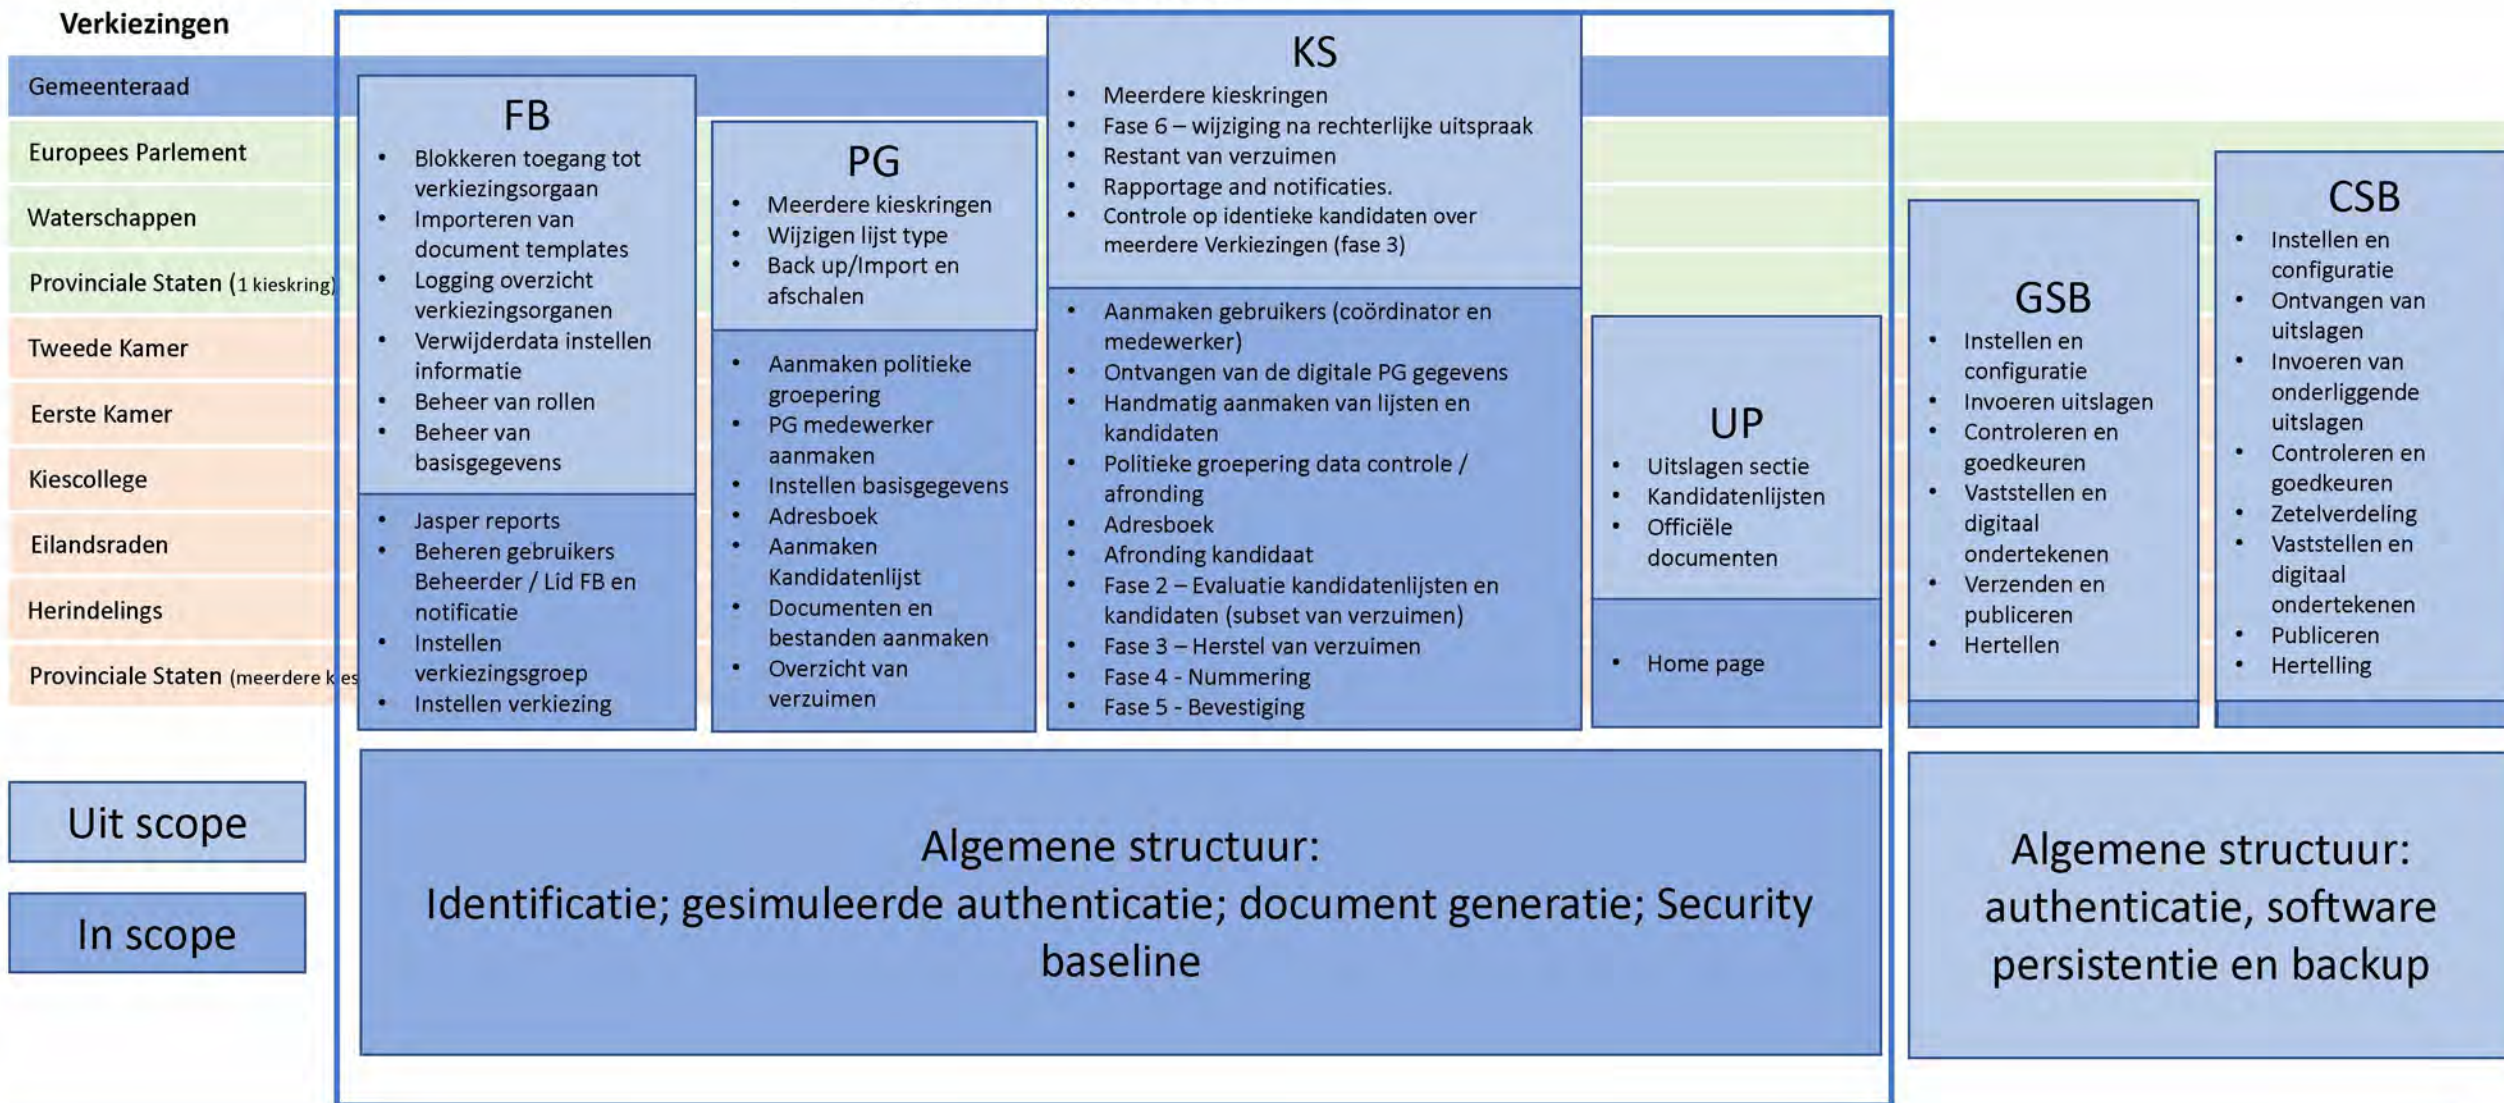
Verkiezingen

Gemeenteraad

Europees Parlement

Waterschappen

Provinciale Staten (1 kieskring)

Tweede Kamer

Eerste Kamer

Kiescollege

Eilandsraden

Herindelings

Provinciale Staten (meerdere kies

Uit scope

In scope

FB

- Blokkeren toegang tot verkiezingsorgaan
- Importeren van document templates
- Logging overzicht verkiezingsorganen
- Verwijderdata instellen informatie
- Beheer van rollen
- Beheer van basisgegevens

- Jasper reports
- Beheren gebruikers Beheerder / Lid FB en notificatie
- Instellen verkiezingsgroep
- Instellen verkiezing

PG

- Meerdere kieskringen
- Wijzigen lijst type
- Back up/Import en afschalen

- Aanmaken politieke groepering
- PG medewerker aanmaken
- Instellen basisgegevens
- Adresboek
- Aanmaken Kandidatenlijst
- Documenten en bestanden aanmaken
- Overzicht van verzuimen

KS

- Meerdere kieskringen
- Fase 6 – wijziging na rechterlijke uitspraak
- Restant van verzuimen
- Rapportage and notificaties.
- Controle op identieke kandidaten over meerdere Verkiezingen (fase 3)

- Aanmaken gebruikers (coördinator en medewerker)
- Ontvangen van de digitale PG gegevens
- Handmatig aanmaken van lijsten en kandidaten
- Politieke groepering data controle / afronding
- Adresboek
- Afronding kandidaat
- Fase 2 – Evaluatie kandidatenlijsten en kandidaten (subset van verzuimen)
- Fase 3 – Herstel van verzuimen
- Fase 4 - Nummering
- Fase 5 - Bevestiging

UP

- Uitslagen sectie
- Kandidatenlijsten
- Officiële documenten

- Home page

GSB

- Instellen en configuratie
- Invoeren uitslagen
- Controleren en goedkeuren
- Vaststellen en digitaal ondertekenen
- Verzenden en publiceren
- Hertellen

CSB

- Instellen en configuratie
- Ontvangen van uitslagen
- Invoeren van onderliggende uitslagen
- Controleren en goedkeuren
- Zetelverdeling
- Vaststellen en digitaal ondertekenen
- Publiceren
- Hertelling

Algemene structuur:
Identificatie; gesimuleerde authenticatie; document generatie; Security baseline

Algemene structuur:
authenticatie, software persistentie en backup